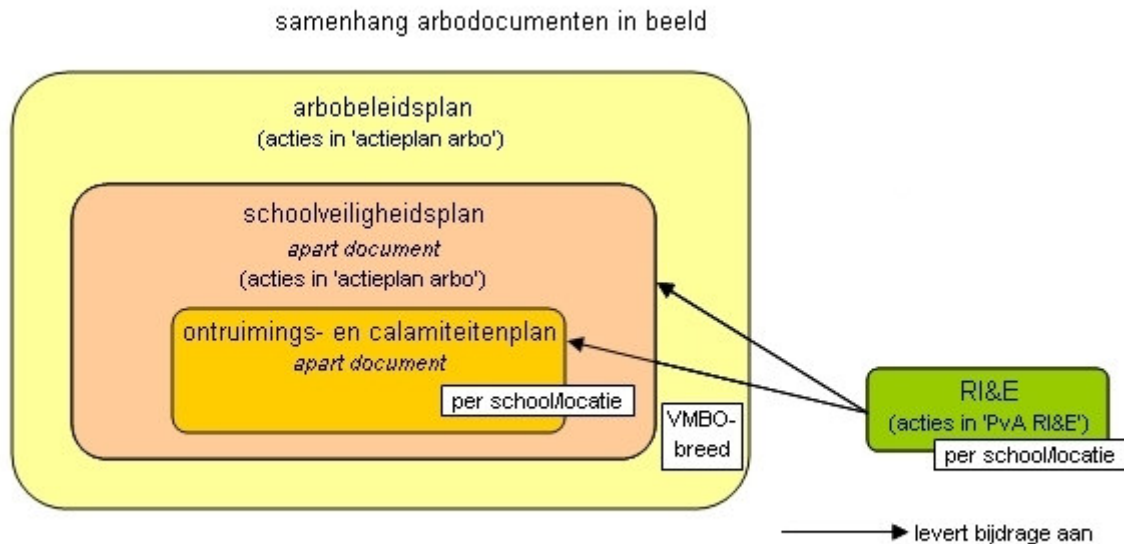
samenhang arbodocumenten in beeld

arbobeleidsplan
(acties in 'actieplan arbo')

schoolveiligheidsplan
*apart document*
(acties in 'actieplan arbo')

ontruimings- en calamiteitenplan
*apart document*

per school/locatie

VMBO-breed

RI&E
(acties in 'PvA RI&E')

per school/locatie

levert bijdrage aan